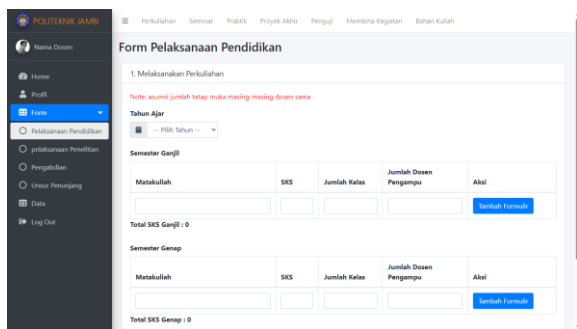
POLITEKNIK JAMBI

≡ Perkuliahan Seminar Praktik Proyek Akhir Penguji Membina Kegiatan Bahan Kuliah

Nama Dosen

Home
Profil
Form
Pelaksanaan Pendidikan
pelaksanaan Penelitian
Pengabdian
Unsur Penunjang
Data
Log Out

Form Pelaksanaan Pendidikan

1. Melaksanakan Perkuliahan

Note: asumsi jumlah tatap muka masing-masing dosen sama

Tahun Ajar

-- Pilih Tahun --

Semester Ganjil

| Matakuliah | SKS | Jumlah Kelas | Jumlah Dosen Pengampu | Aksi |
|---|---|---|---|---|
| | | | | Tambah Formulir |

Total SKS Ganjil : 0

Semester Genap

| Matakuliah | SKS | Jumlah Kelas | Jumlah Dosen Pengampu | Aksi |
|---|---|---|---|---|
| | | | | Tambah Formulir |

Total SKS Genap : 0